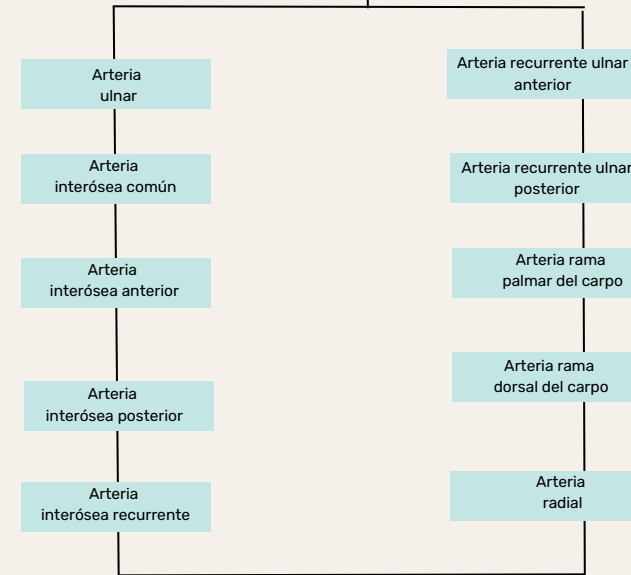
Arteria ulnar

Arteria interósea común

Arteria interósea anterior

Arteria interósea posterior

Arteria interósea recurrente

Arteria recurrente ulnar anterior

Arteria recurrente ulnar posterior

Arteria rama palmar del carpo

Arteria rama dorsal del carpo

Arteria radial